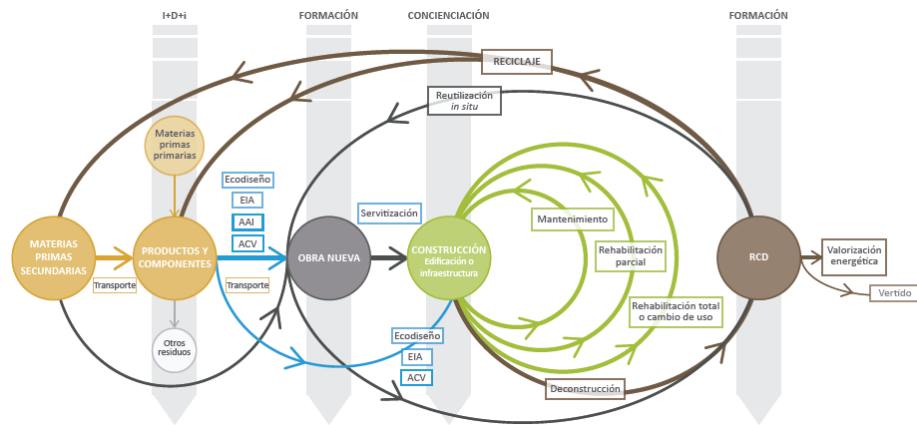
I+D+i

FORMACIÓN

CONCIENCIACIÓN

FORMACIÓN

RECICLAJE

Reutilización
in situ

Materias primas primarias

Ecodiseño

EIA

AAI

ACV

Servitización

Mantenimiento

Rehabilitación parcial

MATERIAS PRIMAS SECUNDARIAS

PRODUCTOS Y COMPONENTES

OBRA NUEVA

CONSTRUCCIÓN
Edificación o infraestructura

RCD

Valorización energética

Vertido

Transporte

Transporte

Rehabilitación total o cambio de uso

Otros residuos

Ecodiseño

EIA

ACV

Deconstrucción